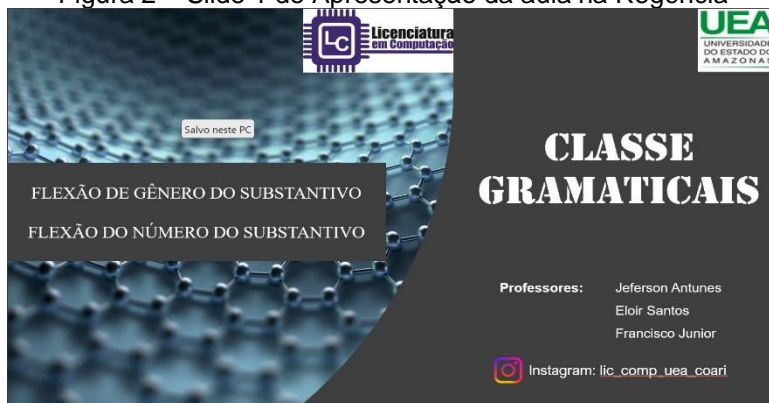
Figura 2 – Slide 1 de Apresentação da aula na Regência

LC Licenciatura em Computação

UEA UNIVERSIDADE DO ESTADO DO AMAZONAS

Salvo neste PC

FLEXÃO DE GÊNERO DO SUBSTANTIVO

FLEXÃO DO NÚMERO DO SUBSTANTIVO

CLASSE GRAMATICAIS

Professores: Jeferson Antunes
Eloir Santos
Francisco Junior

Instagram: lic_comp_uea_coari